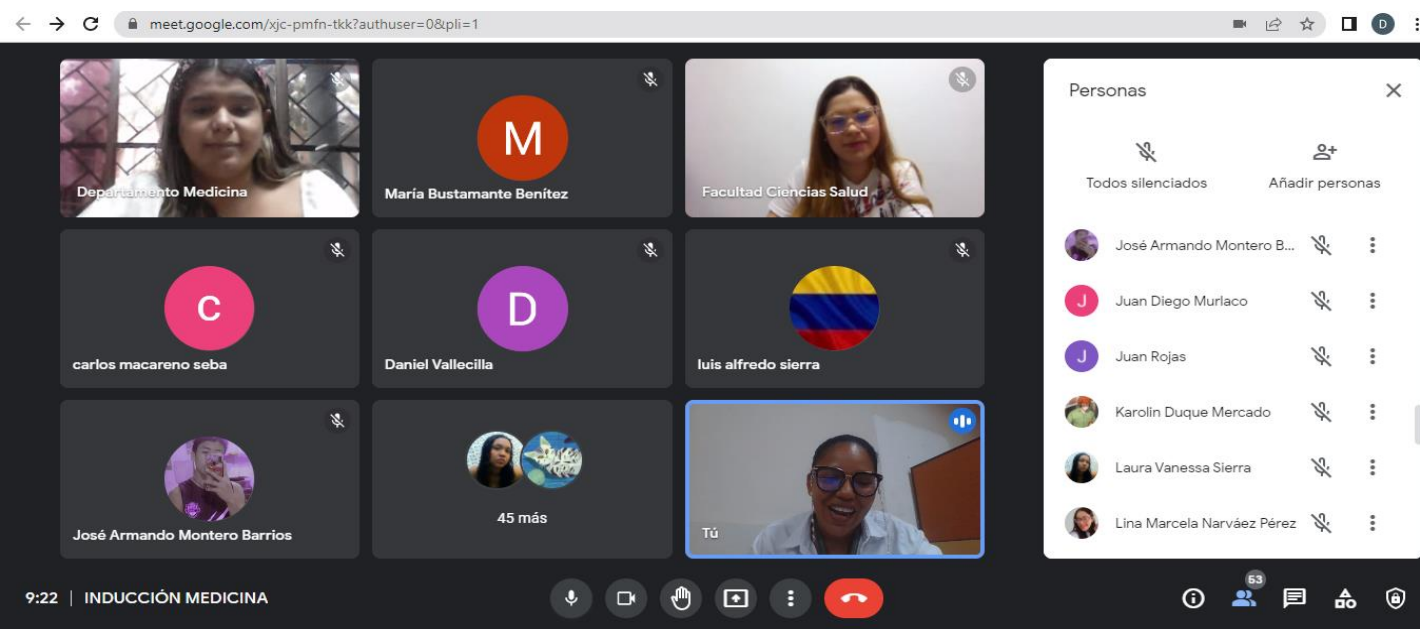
meet.google.com/xjc-pmfn-tkk?authuser=0&pli=1

D

Departamento Medicina

M

María Bustamante Benítez

Facultad Ciencias Salud

C

carlos macareno seba

D

Daniel Vallecilla

luis alfredo sierra

José Armando Montero Barrios

45 más

Tú

Personas

Todos silenciados

Añadir personas

José Armando Montero B...

J

Juan Diego Murlaco

J

Juan Rojas

Karolin Duque Mercado

Laura Vanessa Sierra

Lina Marcela Narváez Pérez

9:22 | INDUCCIÓN MEDICINA

53